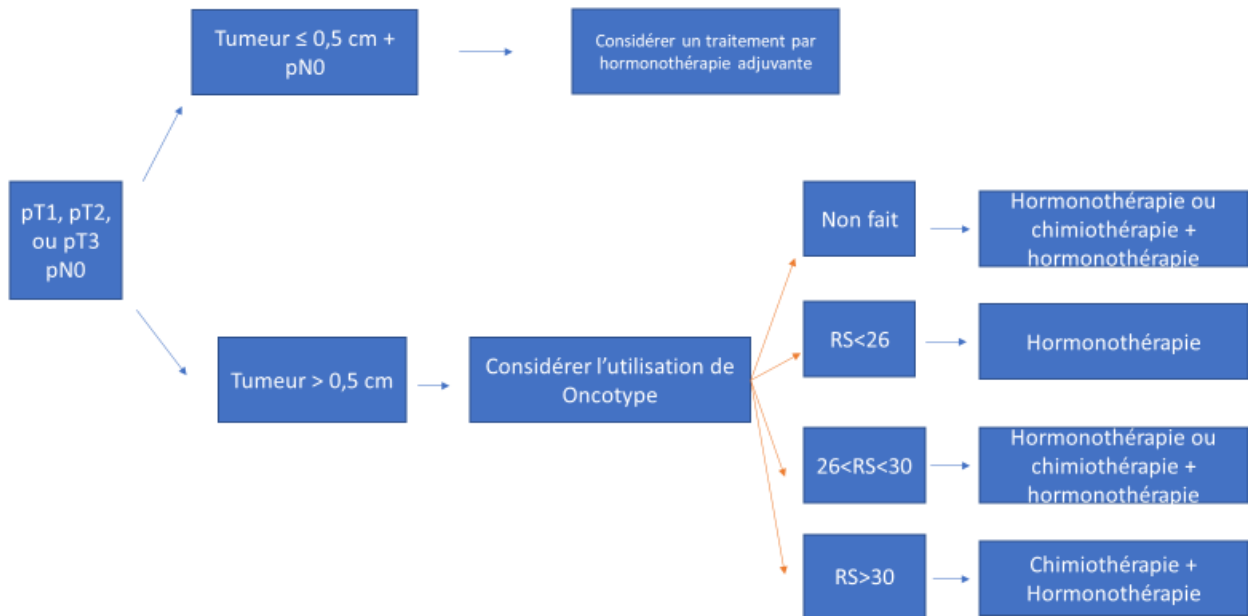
pT1, pT2, ou pT3 pN0

Tumeur ≤ 0,5 cm + pN0

Considérer un traitement par hormonothérapie adjuvante

Tumeur > 0,5 cm

Considérer l'utilisation de Oncotype

Non fait

Hormonothérapie ou chimiothérapie + hormonothérapie

RS<26

Hormonothérapie

26<RS<30

Hormonothérapie ou chimiothérapie + hormonothérapie

RS>30

Chimiothérapie + Hormonothérapie